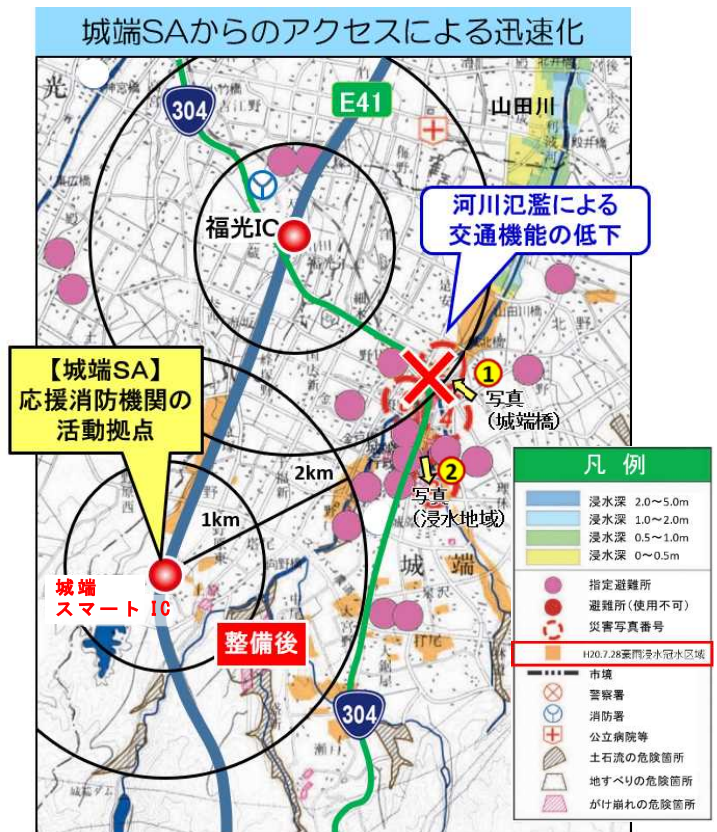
城端SAからのアクセスによる迅速化

304

E41

山田川

福光IC

河川氾濫による交通機能の低下

【城端SA】
応援消防機関の活動拠点

① 写真（城端橋）

② 写真（浸水地域）

2km

1km

城端

城端スマートIC

整備後

304

凡例

| | |
|---|---|
| | 浸水深 2.0～5.0m |
| | 浸水深 1.0～2.0m |
| | 浸水深 0.5～1.0m |
| | 浸水深 0～0.5m |
| | 指定避難所 |
| | 避難所（使用不可） |
| | 災害写真番号 |
| | H20.7.28豪雨浸水冠水区域 |
| | 市境 |
| | 警察署 |
| | 消防署 |
| | 公立病院等 |
| | 土石流の危険箇所 |
| | 地すべりの危険箇所 |
| | がけ崩れの危険箇所 |